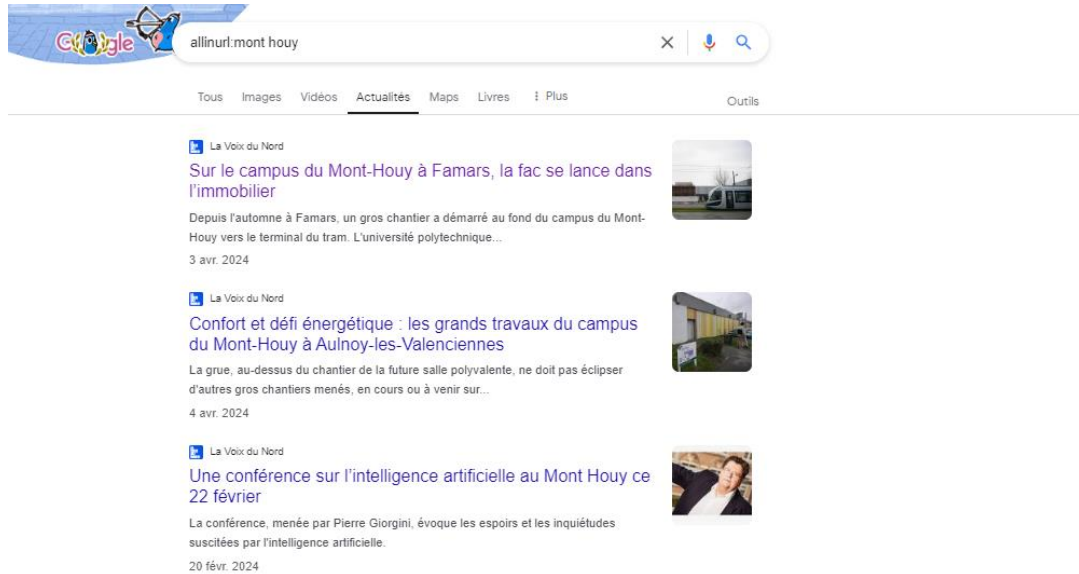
Google

allinurl:mont houy

Tous Images Vidéos Actualités Maps Livres ⋮ Plus

Outils

La Voix du Nord

Sur le campus du Mont-Houy à Famars, la fac se lance dans l'immobilier

Depuis l'automne à Famars, un gros chantier a démarré au fond du campus du Mont-Houy vers le terminal du tram. L'université polytechnique...

3 avr. 2024

La Voix du Nord

Confort et défi énergétique : les grands travaux du campus du Mont-Houy à Aulnoy-les-Valenciennes

La grue, au-dessus du chantier de la future salle polyvalente, ne doit pas éclipser d'autres gros chantiers menés, en cours ou à venir sur...

4 avr. 2024

La Voix du Nord

Une conférence sur l'intelligence artificielle au Mont Houy ce 22 février

La conférence, menée par Pierre Giorgini, évoque les espoirs et les inquiétudes suscitées par l'intelligence artificielle.

20 févr. 2024